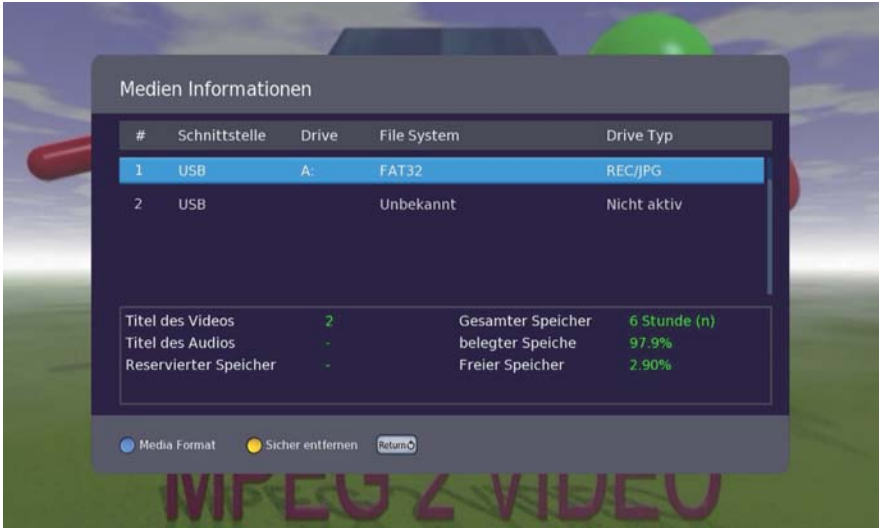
Medien Informationen

| # | Schnittstelle | Drive | File System | Drive Typ |
|---|---|---|---|---|
| 1 | USB | A: | FAT32 | REC/JPG |
| 2 | USB | | Unbekannt | Nicht aktiv |

| | | | |
|---|---|---|---|
| Titel des Videos | 2 | Gesamter Speicher | 6 Stunde (n) |
| Titel des Audios | - | belegter Speiche | 97.9% |
| Reservierter Speicher | - | Freier Speicher | 2.90% |

Media Format Sicher entfernen Return

MPEG 2 VIDEO